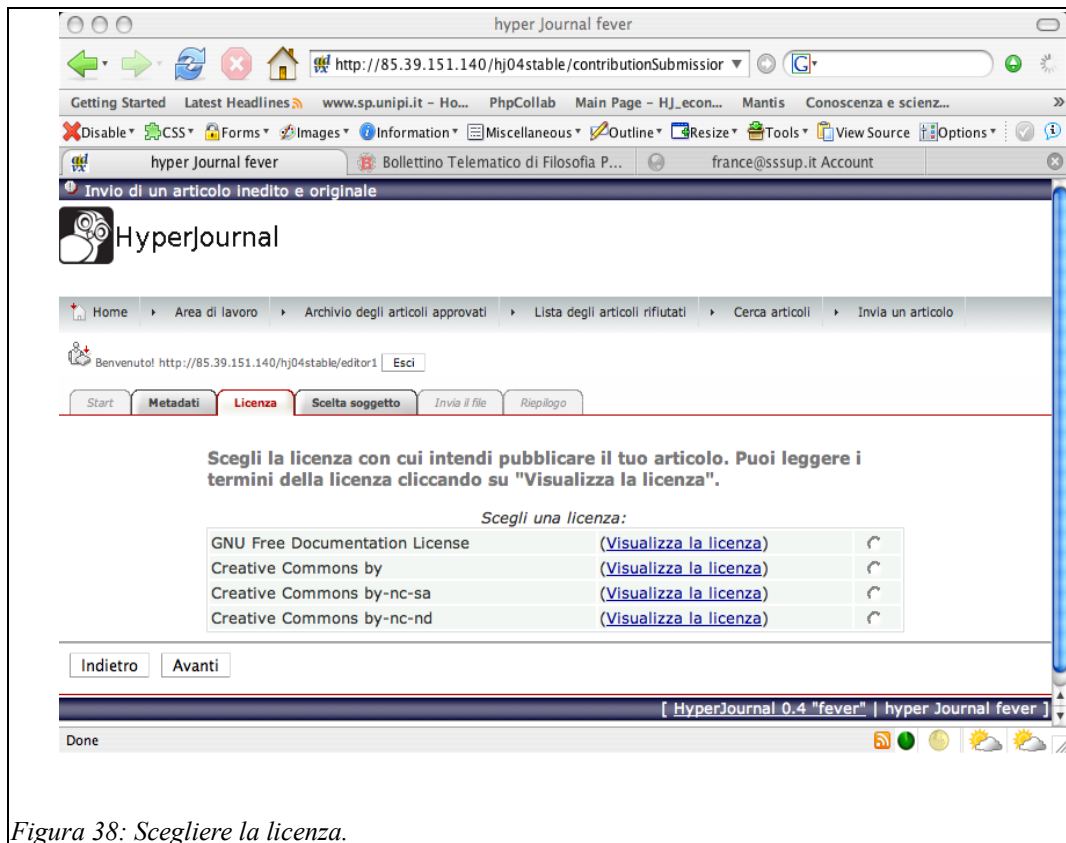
hyper Journal fever

http://85.39.151.140/hj04stable/contributionSubmissior

Getting Started Latest Headlines www.sp.unipi.it - Ho... PhpCollab Main Page - HJ_econ... Mantis Conoscenza e scienz...

Disable CSS Forms Images Information Miscellaneous Outline Resize Tools View Source Options

hyper Journal fever | Bollettino Telematico di Filosofia P... | france@sssup.it Account

Invio di un articolo inedito e originale

HyperJournal

Home | Area di lavoro | Archivio degli articoli approvati | Lista degli articoli rifiutati | Cerca articoli | Invia un articolo

Benvenuto! http://85.39.151.140/hj04stable/editor1 Esci

Start | Metadati | Licenza | Scelta soggetto | Invia il file | Riepilogo

Scegli la licenza con cui intendi pubblicare il tuo articolo. Puoi leggere i termini della licenza cliccando su "Visualizza la licenza".

Scegli una licenza:

| | | |
|---|---|---|
| GNU Free Documentation License | (Visualizza la licenza) | |
| Creative Commons by | (Visualizza la licenza) | |
| Creative Commons by-nc-sa | (Visualizza la licenza) | |
| Creative Commons by-nc-nd | (Visualizza la licenza) | |

Indietro Avanti

[ HyperJournal 0.4 "fever" | hyper Journal fever ]

Done

Figura 38: Scegliere la licenza.